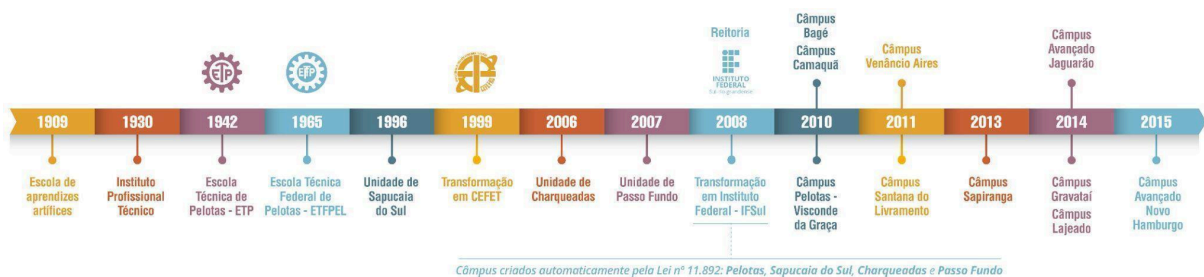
Reitoria

INSTITUTO FEDERAL Sul-rio-grandense

Câmpus Bagé
Câmpus Camaquã

Câmpus Venâncio Aires

Câmpus Avançado Jaguarão

ETP

ETP

| 1909 | 1930 | 1942 | 1965 | 1996 | 1999 | 2006 | 2007 | 2008 | 2010 | 2011 | 2013 | 2014 | 2015 |
|---|---|---|---|---|---|---|---|---|---|---|---|---|---|

Escola de aprendizes artífices

Instituto Profissional Técnico

Escola Técnica de Pelotas - ETP

Escola Técnica Federal de Pelotas - ETFPEL

Unidade de Sapucaia do Sul

Transformação em CEFET

Unidade de Charqueadas

Unidade de Passo Fundo

Transformação em Instituto Federal - IFSul

Câmpus Pelotas - Visconde da Graça

Câmpus Santana do Livramento

Câmpus Sapiranga

Câmpus Gravataí
Câmpus Lajeado

Câmpus Avançado Novo Hamburgo

Câmpus criados automaticamente pela Lei nº 11.892: Pelotas, Sapucaia do Sul, Charqueadas e Passo Fundo